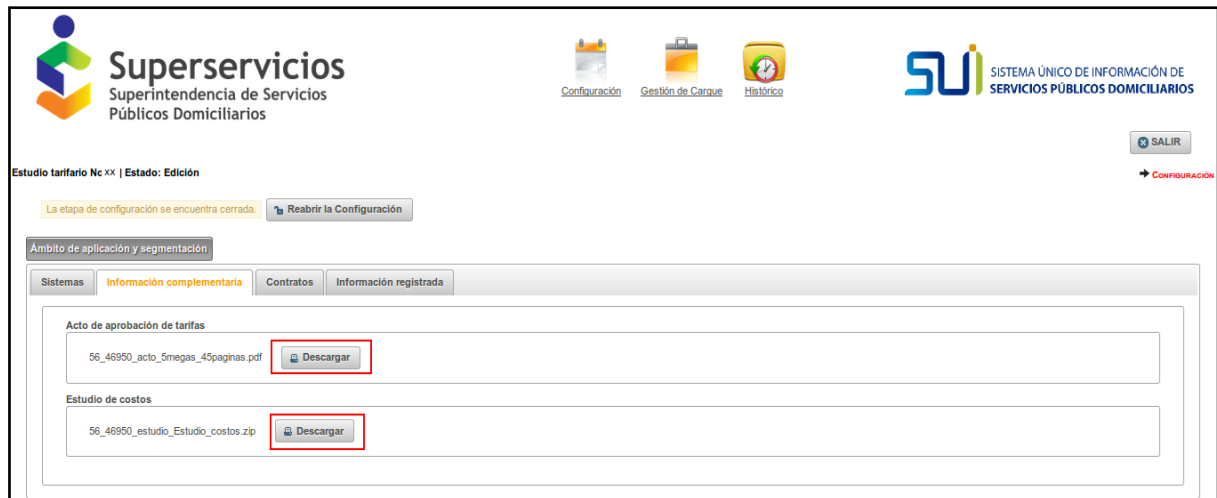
Superservicios
Superintendencia de Servicios Públicos Domiciliarios

Configuración Gestión de Cargue Histórico

SUI SISTEMA ÚNICO DE INFORMACIÓN DE SERVICIOS PÚBLICOS DOMICILIARIOS

SALIR

Estudio tarifario Nc XX | Estado: Edición

CONFIGURACIÓN

La etapa de configuración se encuentra cerrada. Reabrir la Configuración

Ámbito de aplicación y segmentación

Sistemas | Información complementaria | Contratos | Información registrada

Acto de aprobación de tarifas

56_46950_acto_5megas_45paginas.pdf Descargar

Estudio de costos

56_46950_estudio_Estudio_costos.zip Descargar